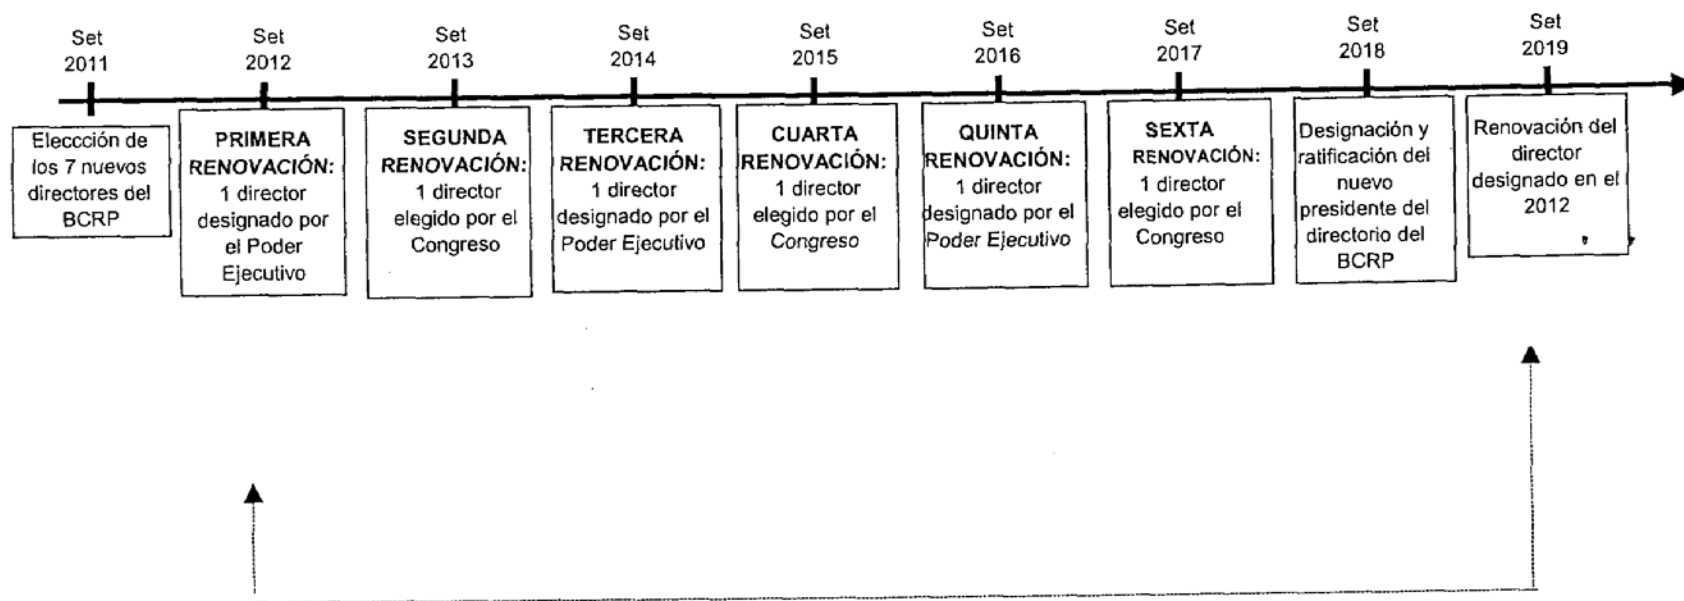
Set 2011

Set 2012

Set 2013

Set 2014

Set 2015

Set 2016

Set 2017

Set 2018

Set 2019

Elección de los 7 nuevos directores del BCRP

PRIMERA RENOVACIÓN: 1 director designado por el Poder Ejecutivo

SEGUNDA RENOVACIÓN: 1 director elegido por el Congreso

TERCERA RENOVACIÓN: 1 director designado por el Poder Ejecutivo

CUARTA RENOVACIÓN: 1 director elegido por el Congreso

QUINTA RENOVACIÓN: 1 director designado por el Poder Ejecutivo

SEXTA RENOVACIÓN: 1 director elegido por el Congreso

Designación y ratificación del nuevo presidente del directorio del BCRP

Renovación del director designado en el 2012